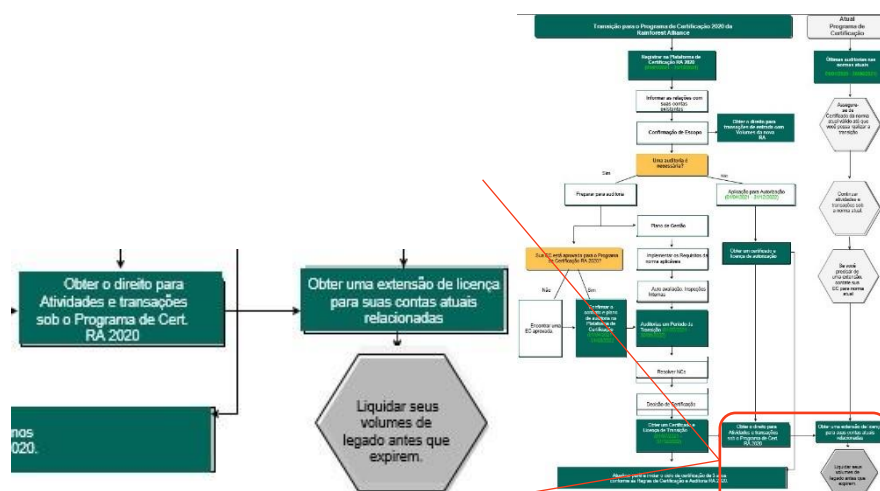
Obter o direito para Atividades e transações sob o Programa de Cert. RA 2020

Obter uma extensão de licença para suas contas atuais relacionadas

Liquidar seus volumes de legado antes que expirem.

nos
2020.

Transição para o Programa de Certificação 2020 da Rainforest Alliance

Atual Programa de Certificação

Registrar na Plataforma de Certificação RA 2020

Obtenha auditorias nas normas atuais

Informar as relações com suas contas existentes

Obter o direito para transações de entrada com Volumes da nova RA

Confirmação de Escopo

Assegure-se do Certificado da norma atual válido até que você possa realizar a transição

Uma auditoria é necessária?

Sim

Não

Preparar para auditoria

Aplicação para Autodeclaração

Continue atividades e transações sob a norma atual

Plano de Gestão

Sua EC está aprovada para o Programa de Certificação RA 2020?

Implementar os Requisitos da norma aplicáveis

Obter um certificado e licença de autodeclaração

Se você precisar de uma extensão, contate sua EC para norma atual

Não

Sim

Auto avaliação, Inspeções Internas

Encontrar uma EC aprovada

Confirmar o contrato e plano de auditoria na Plataforma de Certificação

Auditoria em Período de Transição

Resolver NCs

Decisão de Certificação

Obter um Certificado e Licença de Transição

Obter o direito para Atividades e transações sob o Programa de Cert. RA 2020

Obter uma extensão de licença para suas contas atuais relacionadas

Liquidar seus volumes de legado antes que expirem

Alcançar para iniciar o ciclo de certificação de 3 anos conforme as Regras de Certificação e Auditoria RA 2020